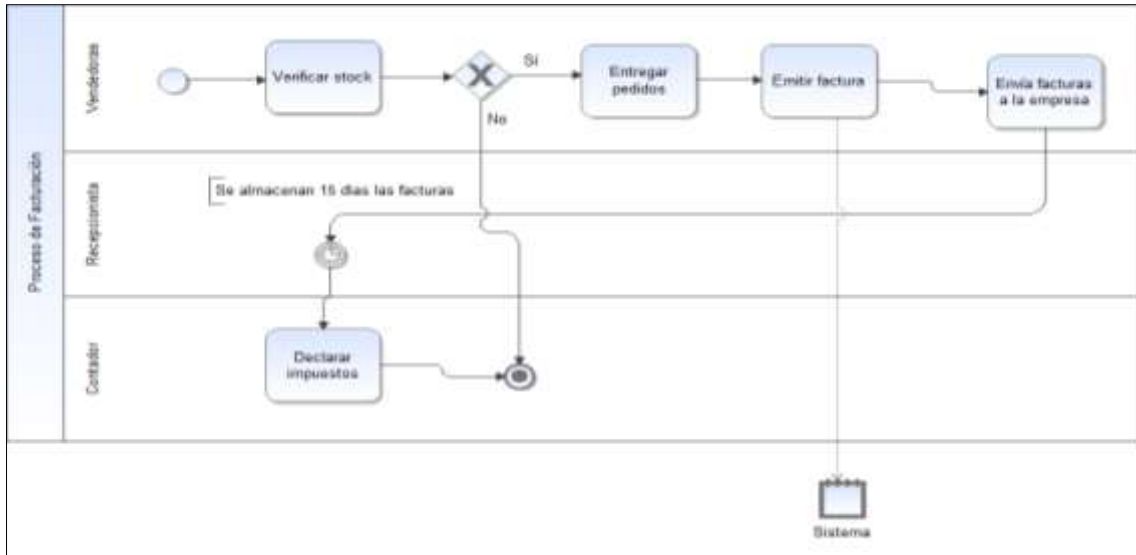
Proceso de Facturación

Vendedores

Verificar stock

Si

Entregar pedidos

Emitir factura

Envia facturas a la empresa

No

Recepcionista

Se almacenan 15 dias las facturas

Contador

Declarar impuestos

Sistema